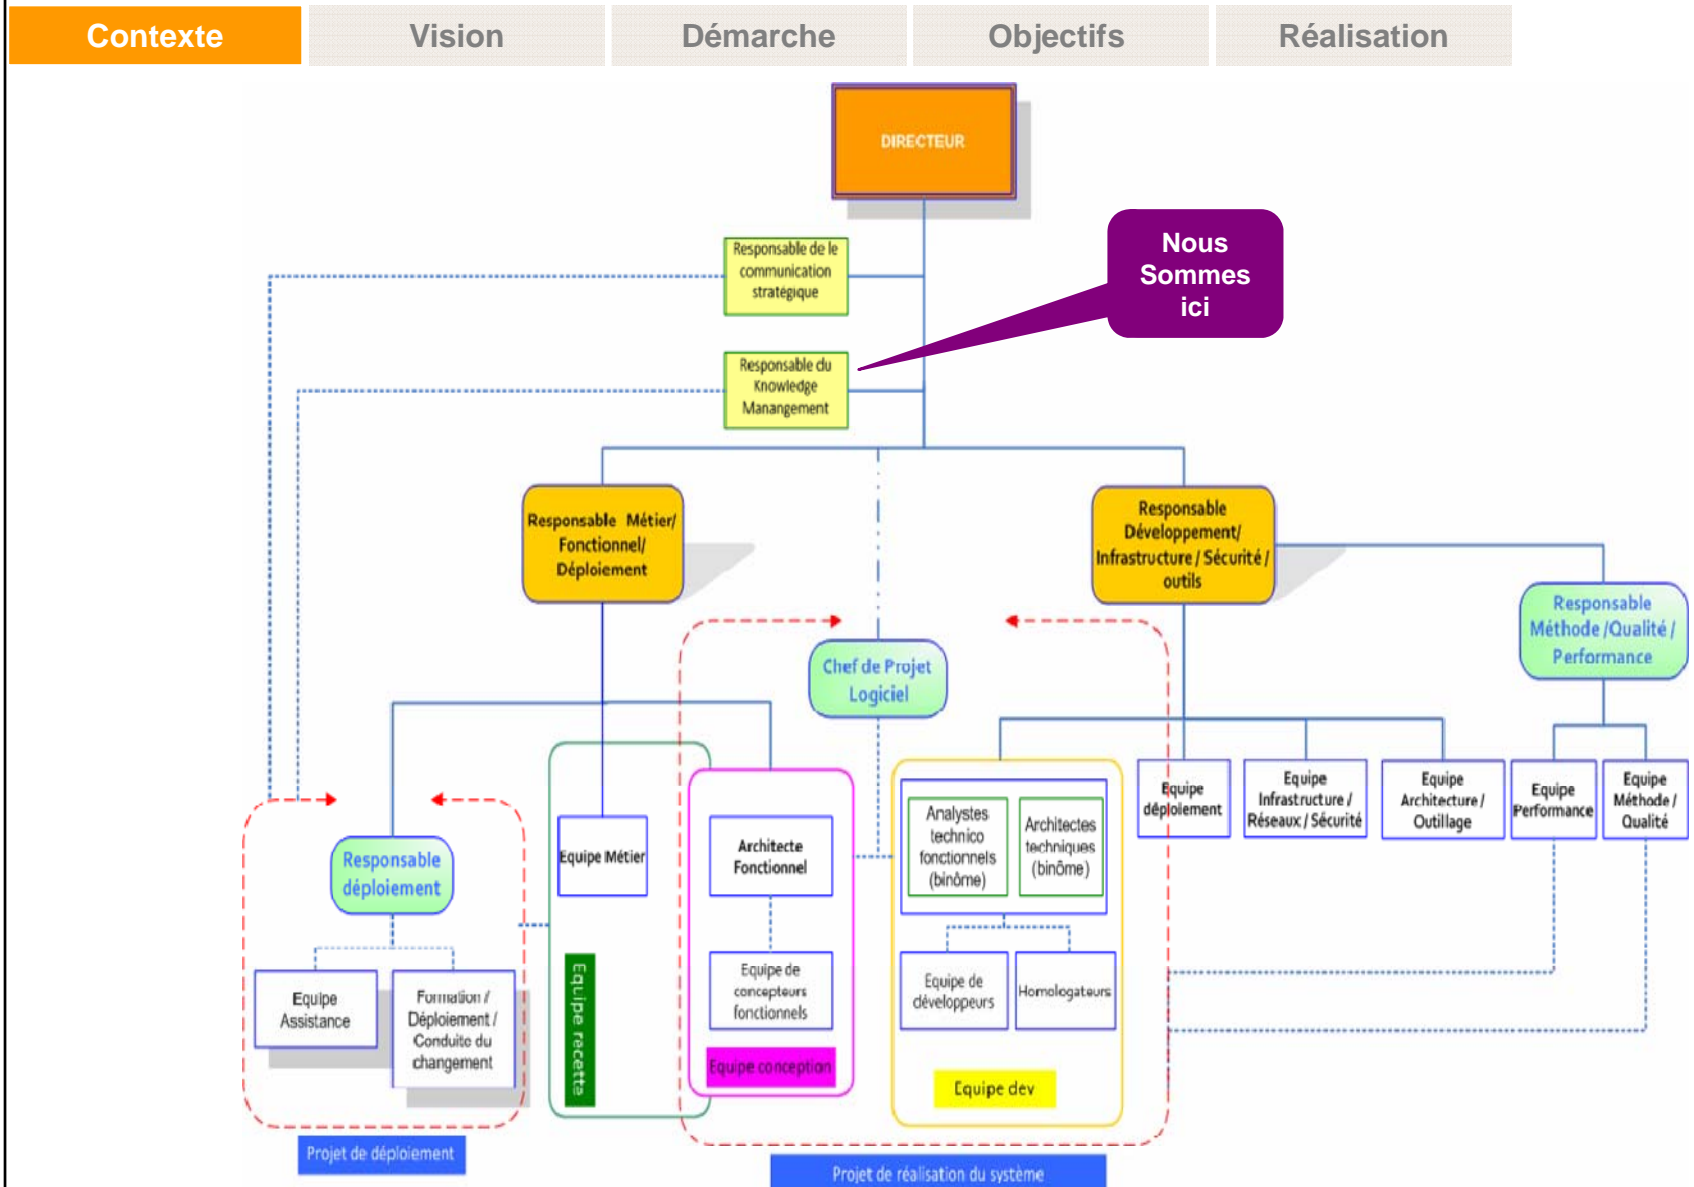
Contexte
Vision
Démarche
Objectifs
Réalisation

DIRECTEUR

Nous Sommes ici

Responsable de le communication stratégique

Responsable du Knowledge Manangement

Responsable Métier/ Fonctionnel/ Déploiement

Responsable Développement/ Infrastructure / Sécurité / outils

Responsable Méthode /Qualité / Performance

Chef de Projet Logiciel

Responsable déploiement

Equipe Assistance

Formation / Déploiement / Conduite du changement

Equipe Métier

Equipe recette

Architecte Fonctionnel

Equipe de concepteurs fonctionnels

Equipe conception

Analystes technico fonctionnels (binôme)

Architectes techniques (binôme)

Equipe de développeurs

Homologateurs

Equipe dev

Equipe déploiement

Equipe Infrastructure / Réseaux / Sécurité

Equipe Architecture / Outillage

Equipe Performance

Equipe Méthode / Qualité

Projet de déploiement

Projet de réalisation du système